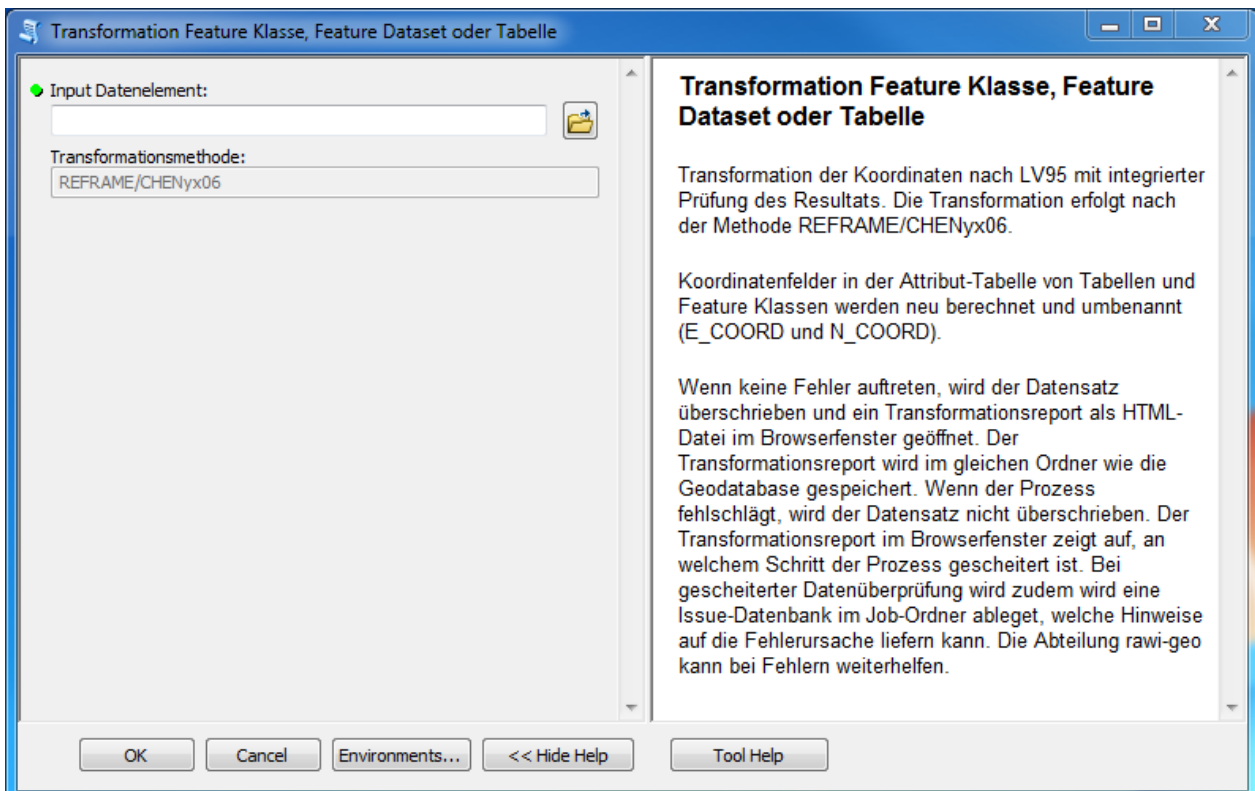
Transformation Feature Klasse, Feature Dataset oder Tabelle

Input Datenelement:

Transformationsmethode:
REFRAME/CHENyx06

Transformation Feature Klasse, Feature Dataset oder Tabelle

Transformation der Koordinaten nach LV95 mit integrierter Prüfung des Resultats. Die Transformation erfolgt nach der Methode REFRAME/CHENyx06.

Koordinatenfelder in der Attribut-Tabelle von Tabellen und Feature Klassen werden neu berechnet und umbenannt (E_COORD und N_COORD).

Wenn keine Fehler auftreten, wird der Datensatz überschrieben und ein Transformationsreport als HTML-Datei im Browserfenster geöffnet. Der Transformationsreport wird im gleichen Ordner wie die Geodatabase gespeichert. Wenn der Prozess fehlschlägt, wird der Datensatz nicht überschrieben. Der Transformationsreport im Browserfenster zeigt auf, an welchem Schritt der Prozess gescheitert ist. Bei gescheiterter Datenüberprüfung wird zudem wird eine Issue-Datenbank im Job-Ordner ableget, welche Hinweise auf die Fehlerursache liefern kann. Die Abteilung rawi-geo kann bei Fehlern weiterhelfen.

OK Cancel Environments... << Hide Help Tool Help